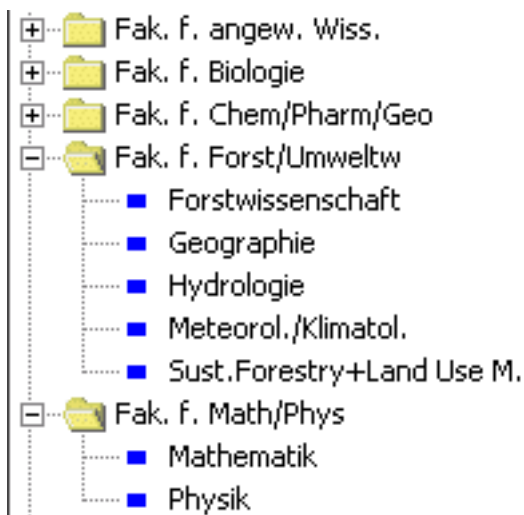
Fak. f. angew. Wiss.
Fak. f. Biologie
Fak. f. Chem/Pharm/Geo
Fak. f. Forst/Umweltw
Forstwissenschaft
Geographie
Hydrologie
Meteorol./Klimatol.
Sust.Forestry+Land Use M.
Fak. f. Math/Phys
Mathematik
Physik